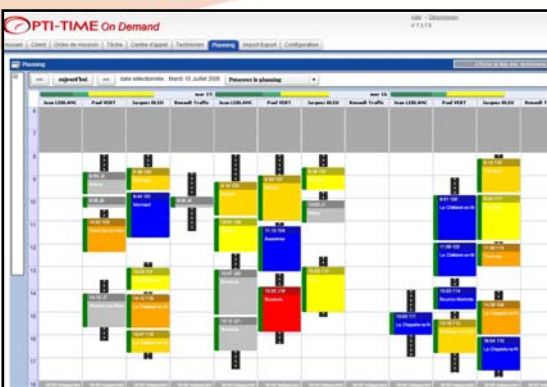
OPTI-TIME On Demand

Accueil | Client | Ordre de mission | Tâche | Centre d'appel | Technicien | Planning | Import Export | Configuration

Planning

<< | aujourd'hui | >> | Date sélectionnée : Mardi 15 Juillet 2008 | Paramètres de planning

mar 15

mer 16

| Jean LEBLANC | Paul VERT | Jacques BLEU | Renault Trafic | Jean LEBLANC | Paul VERT | Jacques BLEU | Renault Trafic | Jean LEBLANC | Paul VERT | Jacques BLEU |
|---|---|---|---|---|---|---|---|---|---|---|

8
9
10
11
12
13
14
15
16
17

La Châtelet-en-Br
La Châtelet-en-Br
Bourron-Marlotte
La Chapelle-la-R
La Chapelle-la-R
Nemours
Susanne
Montcourt
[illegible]